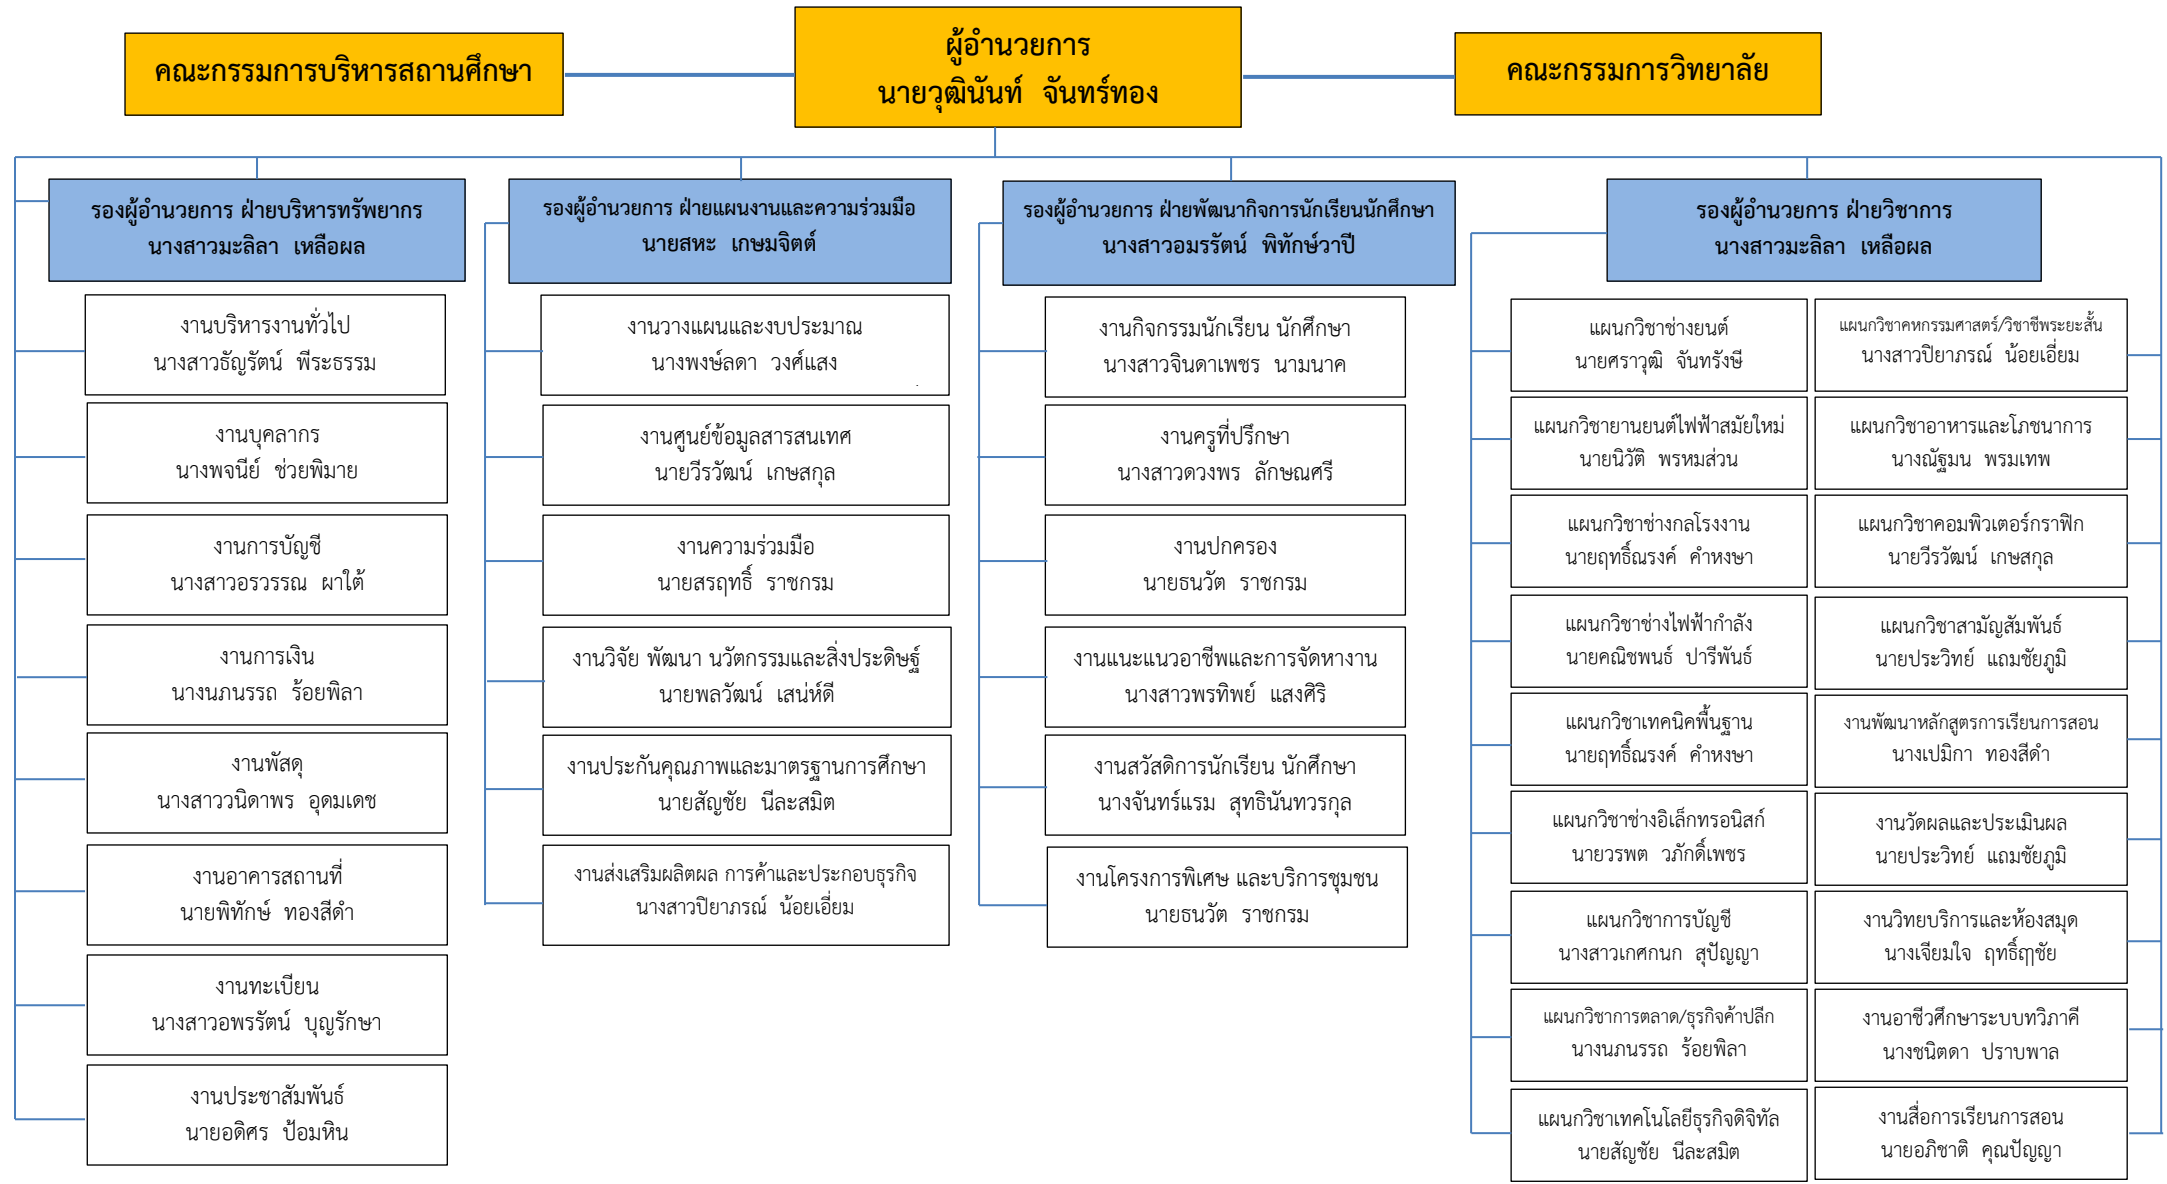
คณะกรรมการบริหารสถานศึกษา

ผู้อำนวยการ
นายวุฒินันท์ จันทร์ทอง

คณะกรรมการวิทยาลัย

รองผู้อำนวยการ ฝ่ายบริหารทรัพยากร
นางสาวมะลิลา เหลือผล

งานบริหารงานทั่วไป
นางสาวธัญรัตน์ พีระธรรม

งานบุคลากร
นางพจนีย์ ช่วยพิมาย

งานการบัญชี
นางสาวอรวรรณ ผาใต้

งานการเงิน
นางนภนรรถ ร้อยพิลา

งานพัสดุ
นางสาววนิดาพร อุดมเดช

งานอาคารสถานที่
นายพิทักษ์ ทองสีดำ

งานทะเบียน
นางสาวอพรรัตน์ บุญรักษา

งานประชาสัมพันธ์
นายอดิศร ป้อมหิน

รองผู้อำนวยการ ฝ่ายแผนงานและความร่วมมือ
นายสหะ เกษมจิตต์

งานวางแผนและงบประมาณ
นางพงษ์ลดา วงศ์แสง

งานศูนย์ข้อมูลสารสนเทศ
นายวีรวัฒน์ เกษสกุล

งานความร่วมมือ
นายสรฤทธิ์ ราชกรม

งานวิจัย พัฒนา นวัตกรรมและสิ่งประดิษฐ์
นายพลวัฒน์ เสน่ห์ดี

งานประกันคุณภาพและมาตรฐานการศึกษา
นายสัญชัย นีละสมิต

งานส่งเสริมผลิตผล การค้าและประกอบธุรกิจ
นางสาวปิยาภรณ์ น้อยเอี่ยม

รองผู้อำนวยการ ฝ่ายพัฒนากิจการนักเรียนนักศึกษา
นางสาวอมรรัตน์ พิทักษ์วาปี

งานกิจกรรมนักเรียน นักศึกษา
นางสาวจินดาเพชร นามนาค

งานครูที่ปรึกษา
นางสาวดวงพร ลักษณศรี

งานปกครอง
นายธนวัต ราชกรม

งานแนะแนวอาชีพและการจัดหางาน
นางสาวพรทิพย์ แสงศิริ

งานสวัสดิการนักเรียน นักศึกษา
นางจันทร์แรม สุทธินันทวรกุล

งานโครงการพิเศษ และบริการชุมชน
นายธนวัต ราชกรม

รองผู้อำนวยการ ฝ่ายวิชาการ
นางสาวมะลิลา เหลือผล

แผนกวิชาช่างยนต์
นายศราวุฒิ จันทรังษี

แผนกวิชาคหกรรมศาสตร์/วิชาชีพระยะสั้น
นางสาวปิยาภรณ์ น้อยเอี่ยม

แผนกวิชายานยนต์ไฟฟ้าสมัยใหม่
นายนิวัติ พรหมส่วน

แผนกวิชาอาหารและโภชนาการ
นางณัฐมน พรมเทพ

แผนกวิชาช่างกลโรงงาน
นายฤทธิ์ณรงค์ คำหงษา

แผนกวิชาคอมพิวเตอร์กราฟิก
นายวีรวัฒน์ เกษสกุล

แผนกวิชาช่างไฟฟ้ากำลัง
นายคณิชพนธ์ ปารีพันธ์

แผนกวิชาสามัญสัมพันธ์
นายประวิทย์ แถมชัยภูมิ

แผนกวิชาเทคนิคพื้นฐาน
นายฤทธิ์ณรงค์ คำหงษา

งานพัฒนาหลักสูตรการเรียนการสอน
นางเปมิกา ทองสีดำ

แผนกวิชาช่างอิเล็กทรอนิกส์
นายวรพต วภักดิ์เพชร

งานวัดผลและประเมินผล
นายประวิทย์ แถมชัยภูมิ

แผนกวิชาการบัญชี
นางสาวเกศกนก สุปัญญา

งานวิทยบริการและห้องสมุด
นางเจียมใจ ฤทธิ์ฤาชัย

แผนกวิชาการตลาด/ธุรกิจค้าปลีก
นางนภนรรถ ร้อยพิลา

งานอาชีวศึกษาระบบทวิภาคี
นางชนิตดา ปราบพาล

แผนกวิชาเทคโนโลยีธุรกิจดิจิทัล
นายสัญชัย นีละสมิต

งานสื่อการเรียนการสอน
นายอภิชาติ คุณปัญญา